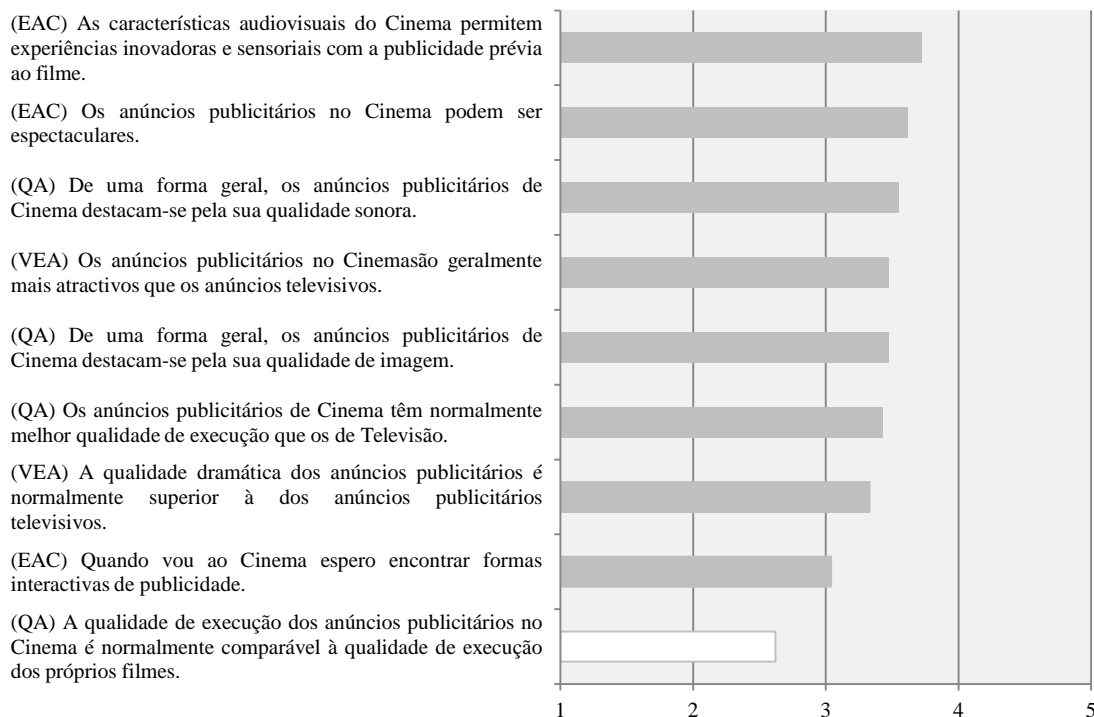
(EAC) As características audiovisuais do Cinema permitem experiências inovadoras e sensoriais com a publicidade prévia ao filme.

(EAC) Os anúncios publicitários no Cinema podem ser espectaculares.

(QA) De uma forma geral, os anúncios publicitários de Cinema destacam-se pela sua qualidade sonora.

(VEA) Os anúncios publicitários no Cinemasão geralmente mais atractivos que os anúncios televisivos.

(QA) De uma forma geral, os anúncios publicitários de Cinema destacam-se pela sua qualidade de imagem.

(QA) Os anúncios publicitários de Cinema têm normalmente melhor qualidade de execução que os de Televisão.

(VEA) A qualidade dramática dos anúncios publicitários é normalmente superior à dos anúncios publicitários televisivos.

(EAC) Quando vou ao Cinema espero encontrar formas interactivas de publicidade.

(QA) A qualidade de execução dos anúncios publicitários no Cinema é normalmente comparável à qualidade de execução dos próprios filmes.

1 2 3 4 5